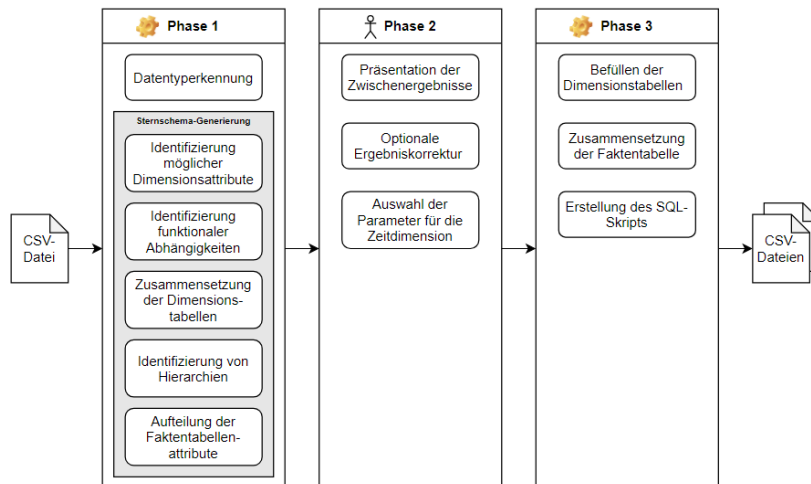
CSV-Datei

Phase 1

Datentyperkennung

Sternschema-Generierung

Identifizierung möglicher Dimensionsattribute

Identifizierung funktionaler Abhängigkeiten

Zusammensetzung der Dimensionstabellen

Identifizierung von Hierarchien

Aufteilung der Faktentabellenattribute

Phase 2

Präsentation der Zwischenergebnisse

Optionale Ergebniskorrektur

Auswahl der Parameter für die Zeitdimension

Phase 3

Befüllen der Dimensionstabellen

Zusammensetzung der Faktentabelle

Erstellung des SQL-Skripts

CSV-Dateien